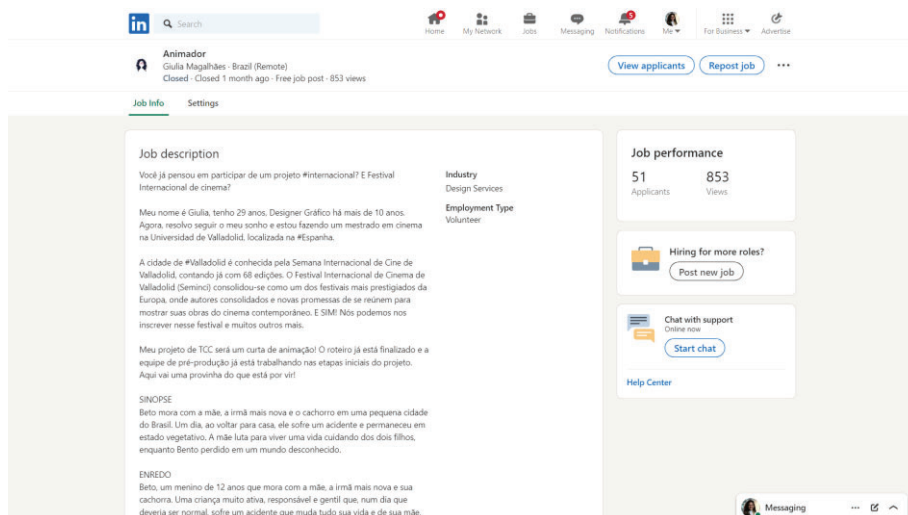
in Search

Home My Network Jobs Messaging Notifications Me For Business Advertise

Animador
Giulia Magalhães · Brazil (Remote)
Closed · Closed 1 month ago · Free job post · 853 views

View applicants Repost job ···

Job Info Settings

Job description

Você já pensou em participar de um projeto #internacional? E Festival Internacional de cinema?

Meu nome é Giulia, tenho 29 anos, Designer Gráfico há mais de 10 anos. Agora, resolvo seguir o meu sonho e estou fazendo um mestrado em cinema na Universidad de Valladolid, localizada na #Espanha.

A cidade de #Valladolid é conhecida pela Semana Internacional de Cine de Valladolid, contando já com 68 edições. O Festival Internacional de Cinema de Valladolid (Seminci) consolidou-se como um dos festivais mais prestigiados da Europa, onde autores consolidados e novas promessas de se reúnem para mostrar suas obras do cinema contemporâneo. E SIM! Nós podemos nos inscrever nesse festival e muitos outros mais.

Meu projeto de TCC será um curta de animação! O roteiro já está finalizado e a equipe de pré-produção já está trabalhando nas etapas iniciais do projeto. Aqui vai uma provinha do que está por vir!

SINOPSE
Beto mora com a mãe, a irmã mais nova e o cachorro em uma pequena cidade do Brasil. Um dia, ao voltar para casa, ele sofre um acidente e permaneceu em estado vegetativo. A mãe luta para viver uma vida cuidando dos dois filhos, enquanto Bento perdido em um mundo desconhecido.

ENREDO
Beto, um menino de 12 anos que mora com a mãe, a irmã mais nova e sua cachorra. Uma criança muito ativa, responsável e gentil que, num dia que deveria ser normal, sofre um acidente que muda tudo sua vida e de sua mãe.

Industry
Design Services

Employment Type
Volunteer

Job performance
51 Applicants
853 Views

Hiring for more roles?
Post new job

Chat with support
Online now
Start chat

Help Center

Messaging ···